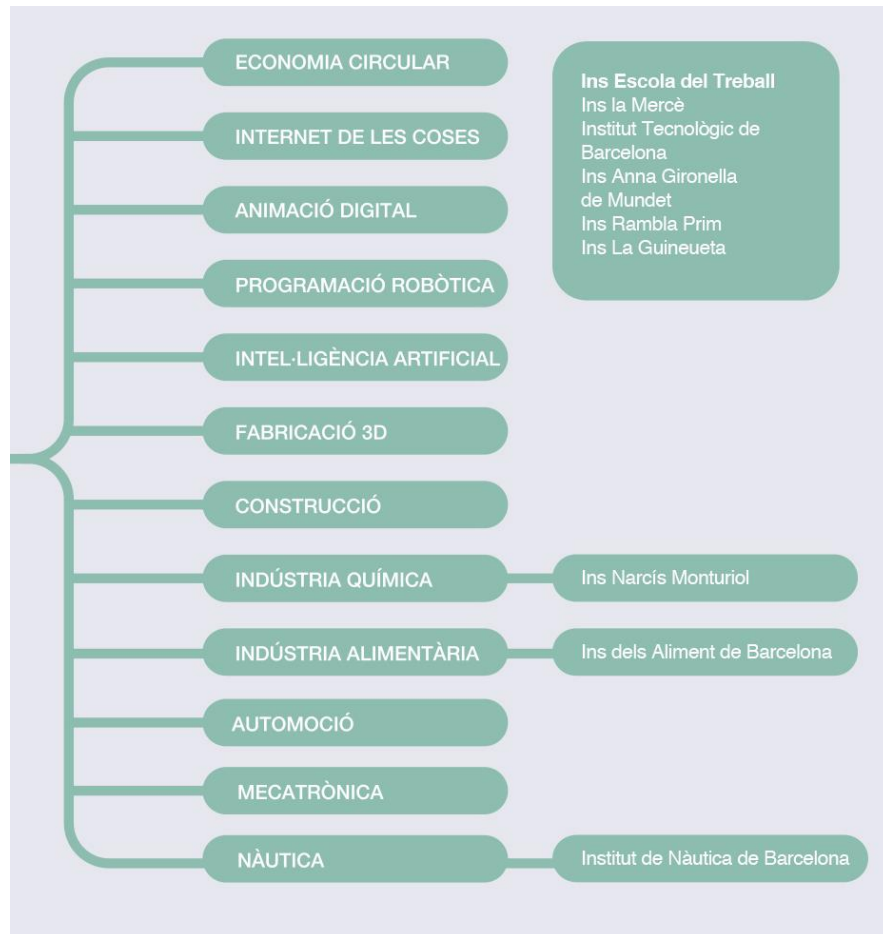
ECONOMIA CIRCULAR

Ins Escola del Treball
Ins la Mercè
Institut Tecnològic de Barcelona
Ins Anna Gironella de Mundet
Ins Rambla Prim
Ins La Guineueta

INTERNET DE LES COSES

ANIMACIÓ DIGITAL

PROGRAMACIÓ ROBÒTICA

INTEL·LIGÈNCIA ARTIFICIAL

FABRICACIÓ 3D

CONSTRUCCIÓ

INDÚSTRIA QUÍMICA

Ins Narcís Monturiol

INDÚSTRIA ALIMENTÀRIA

Ins dels Aliment de Barcelona

AUTOMOCIÓ

MECATRÒNICA

NÀUTICA

Institut de Nàutica de Barcelona